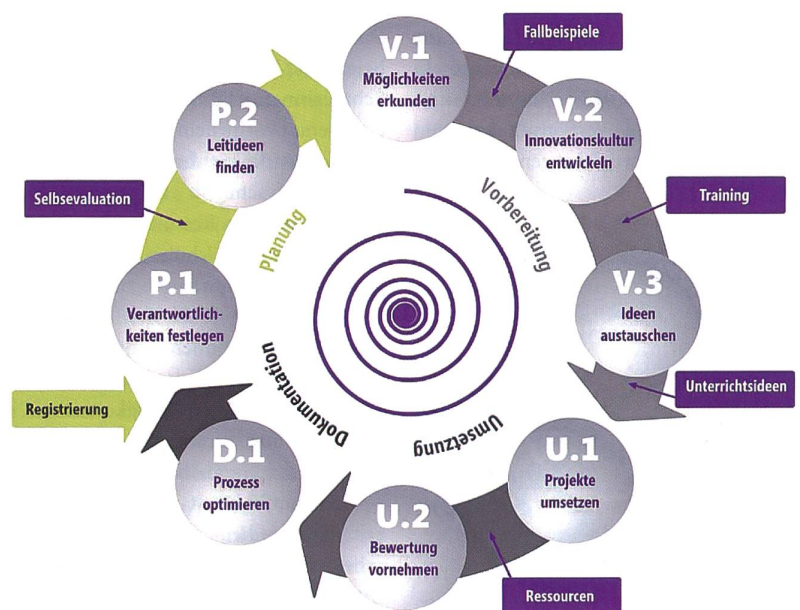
Fallbeispiele

V.1
Möglichkeiten erkunden

V.2
Innovationskultur entwickeln

Training

Vorbereitung

V.3
Ideen austauschen

Unterrichtsideen

U.1
Projekte umsetzen

Umsetzung

U.2
Bewertung vornehmen

Ressourcen

D.1
Prozess optimieren

Dokumentation

Registrierung

P.1
Verantwortlichkeiten festlegen

Planung

Selbsevaluation

P.2
Leitideen finden